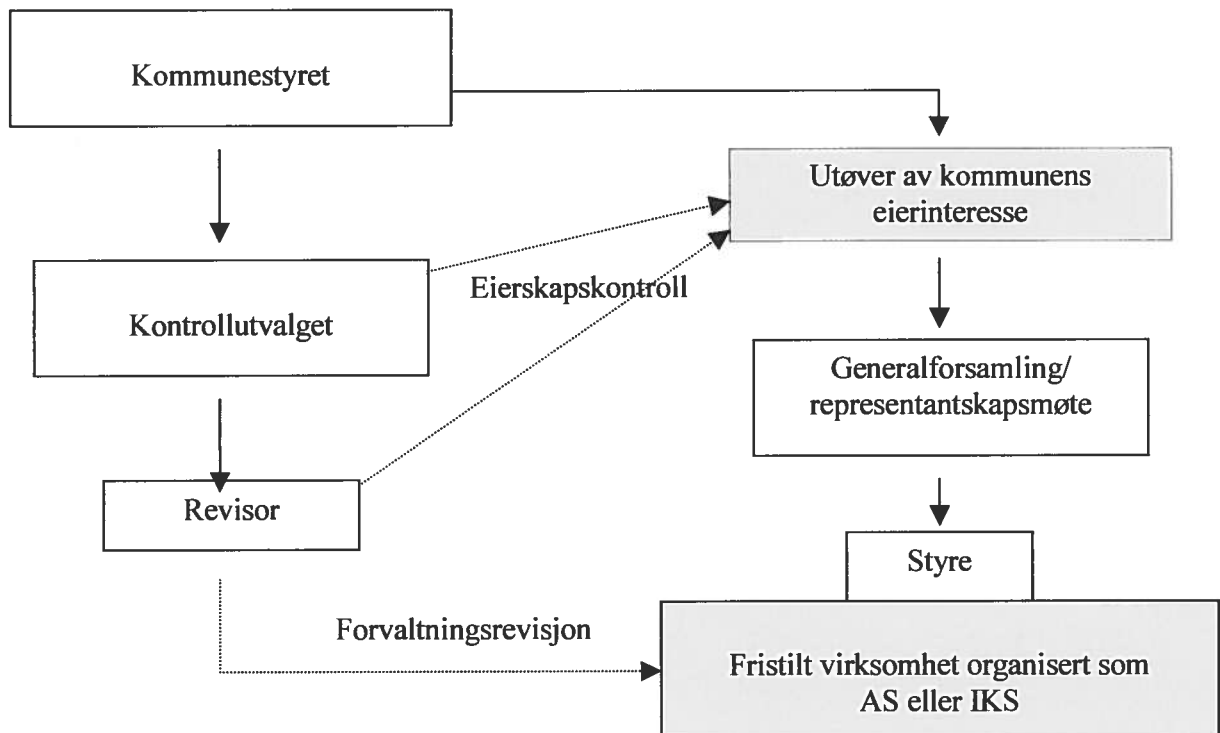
Kommunestyret

Utøver av kommunens eierinteresse

Kontrollutvalget

Eierskapskontroll

Generalforsamling/ representantskapsmøte

Revisor

Styre

Forvaltningsrevisjon

Fristilt virksomhet organisert som AS eller IKS